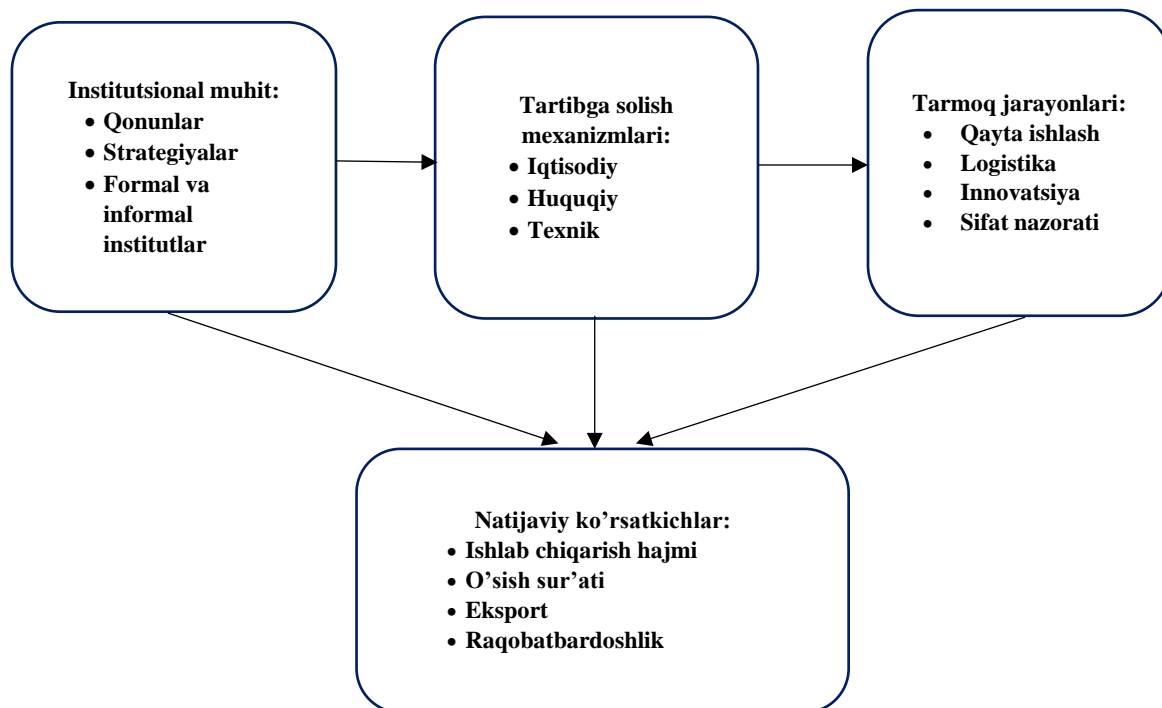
Institutsional muhit:
- Qonunlar
- Strategiyalar
- Formal va informal institutlar

Tartibga solish mexanizmlari:
- Iqtisodiy
- Huquqiy
- Texnik

Tarmoq jarayonlari:
- Qayta ishlash
- Logistika
- Innovatsiya
- Sifat nazorati

Natijaviy ko’rsatkichlar:
- Ishlab chiqarish hajmi
- O’sish sur’ati
- Eksport
- Raqobatbardoshlik